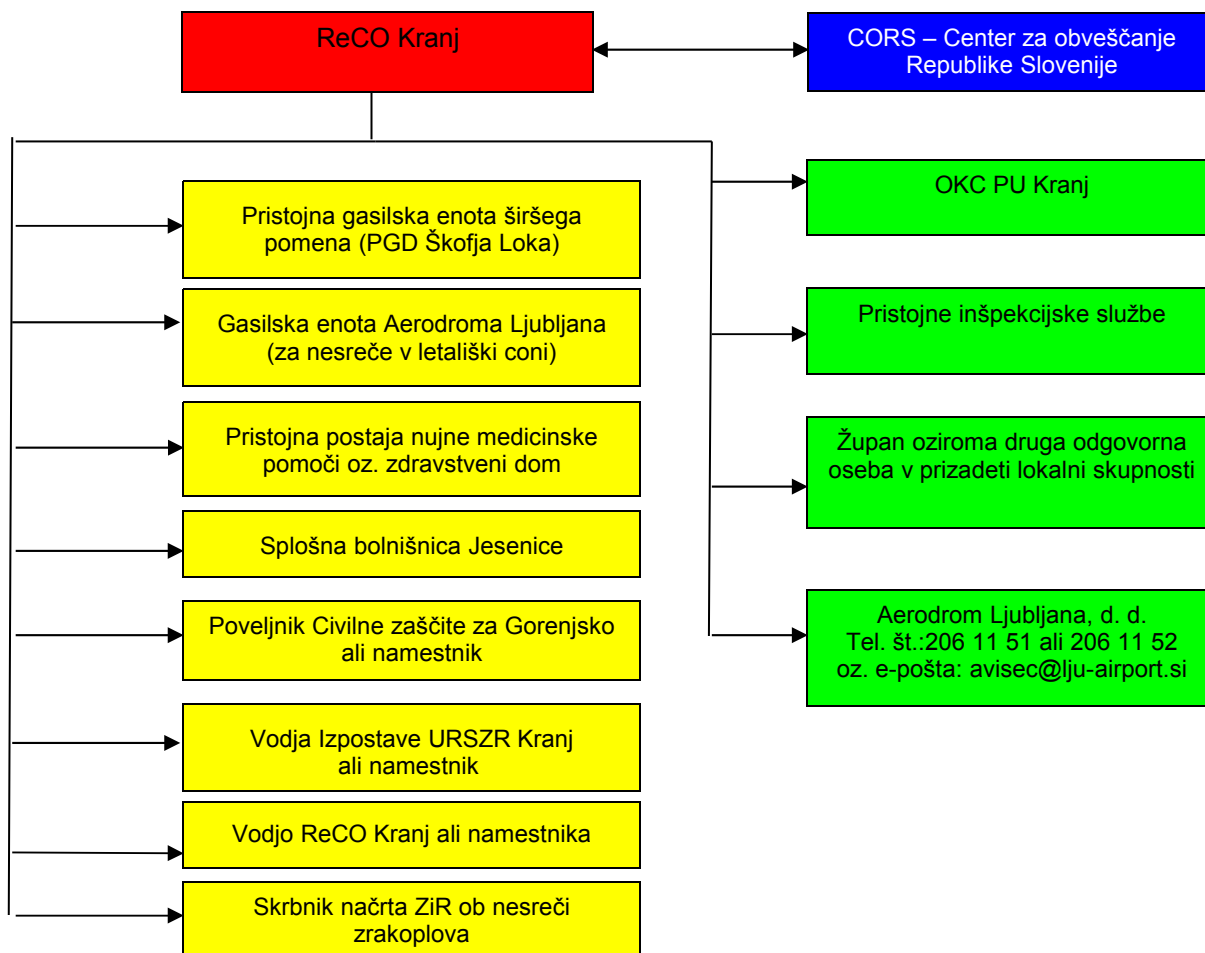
ReCO Kranj

CORS – Center za obveščanje Republike Slovenije

Pristojna gasilska enota širšega pomena (PGD Škofja Loka)

Gasilska enota Aerodroma Ljubljana (za nesreče v letališki coni)

Pristojna postaja nujne medicinske pomoči oz. zdravstveni dom

Splošna bolnišnica Jesenice

Poveljnik Civilne zaščite za Gorenjsko ali namestnik

Vodja Izpostave URSZR Kranj ali namestnik

Vodjo ReCO Kranj ali namestnika

Skrbnik načrta ZiR ob nesreči zrakoplova

OKC PU Kranj

Pristojne inšpekcijske službe

Župan oziroma druga odgovorna oseba v prizadeti lokalni skupnosti

Aerodrom Ljubljana, d. d.
Tel. št.:206 11 51 ali 206 11 52
oz. e-pošta: avisec@lju-airport.si